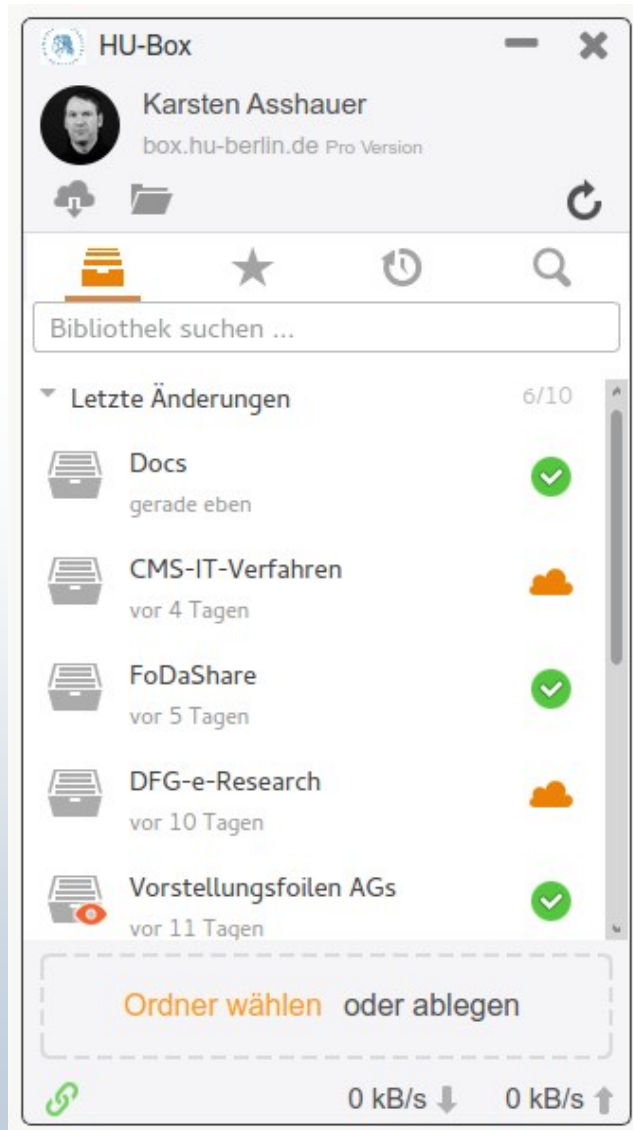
HU-Box

Karsten Asshauer
box.hu-berlin.de Pro Version

Bibliothek suchen ...

Letzte Änderungen 6/10

Docs
gerade eben

CMS-IT-Verfahren
vor 4 Tagen

FoDaShare
vor 5 Tagen

DFG-e-Research
vor 10 Tagen

Vorstellungsfoilen AGs
vor 11 Tagen

Ordner wählen oder ablegen

0 kB/s 0 kB/s